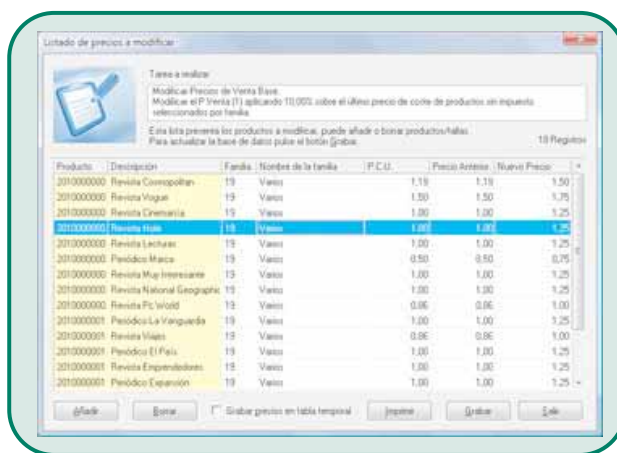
Listado de precios a modificar

Tarea a realizar:

Modificar Precios de Venta Base.
Modificar el P.Venta (1) aplicando 10,00% sobre el último precio de coste de productos sin impuesto seleccionados por familia.

Esta lista presenta los productos a modificar, puede añadir o borrar productos/tallas.
Para actualizar la base de datos pulse el botón Grabar.

10 Registros

| Producto | Descripción | Familia | Nombre de la familia | P.C.U. | Precio Anterior | Nuevo Precio |
|---|---|---|---|---|---|---|
| 2010000000 | Revista Cosmopolitan | 19 | Varios | 1,15 | 1,15 | 1,50 |
| 2010000000 | Revista Vogue | 19 | Varios | 1,50 | 1,50 | 1,75 |
| 2010000000 | Revista Cinemanía | 19 | Varios | 1,00 | 1,00 | 1,25 |
| 2010000000 | Revista Hola | 19 | Varios | 1,00 | 1,00 | 1,25 |
| 2010000000 | Revista Lecturas | 19 | Varios | 1,00 | 1,00 | 1,25 |
| 2010000000 | Periódico Marca | 19 | Varios | 0,50 | 0,50 | 0,75 |
| 2010000000 | Revista Muy Interesante | 19 | Varios | 1,00 | 1,00 | 1,25 |
| 2010000000 | Revista National Geographic | 19 | Varios | 1,00 | 1,00 | 1,25 |
| 2010000000 | Revista Pc World | 19 | Varios | 0,86 | 0,86 | 1,00 |
| 2010000001 | Periódico La Vanguardia | 19 | Varios | 1,00 | 1,00 | 1,25 |
| 2010000001 | Revista Viajes | 19 | Varios | 0,86 | 0,86 | 1,00 |
| 2010000001 | Periódico El País | 19 | Varios | 1,00 | 1,00 | 1,25 |
| 2010000001 | Revista Emprendedores | 19 | Varios | 1,00 | 1,00 | 1,25 |
| 2010000001 | Periódico Expansión | 19 | Varios | 1,00 | 1,00 | 1,25 |

Añadir | Borrar | Grabar precios en tabla temporal | Imprimir | Grabar | Salir